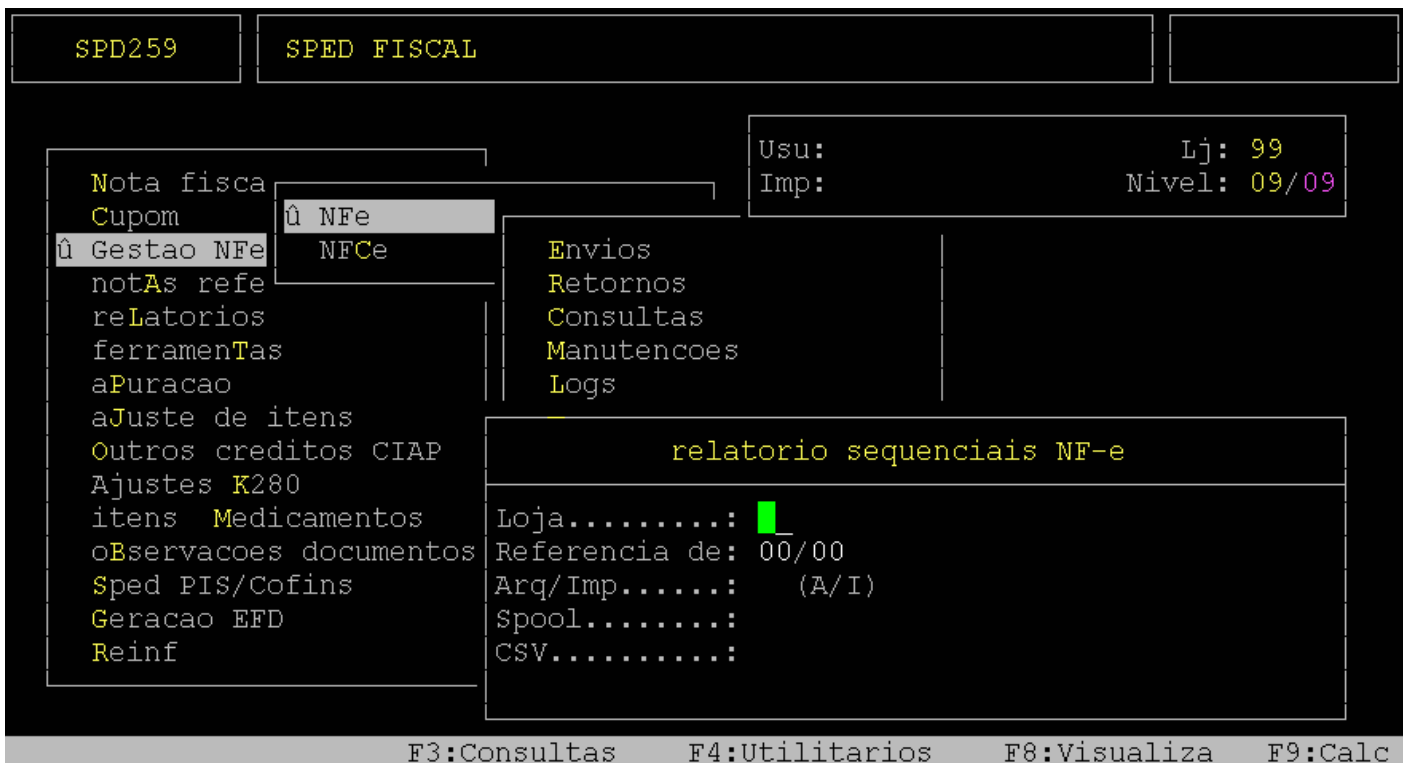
SPD259

SPED FISCAL

Usu:
Imp:

Lj: 99
Nivel: 09/09

Nota fisca
Cupom
û Gestao NFe
notAs refe
reLatorios
ferramenTas
aPuracao
aJuste de itens
Outros creditos CIAP
Ajustes K280
itens Medicamentos
oBservacoes documentos
Sped PIS/Cofins
Geracao EFD
Reinf

û NFe
NFCe

Envios
Retornos
Consultas
Manutencoes
Logs

relatorio sequenciais NF-e

Loja.........:
Referencia de: 00/00
Arq/Imp......: (A/I)
Spool........:
CSV..........:

F3:Consultas F4:Utilitarios F8:Visualiza F9:Calc